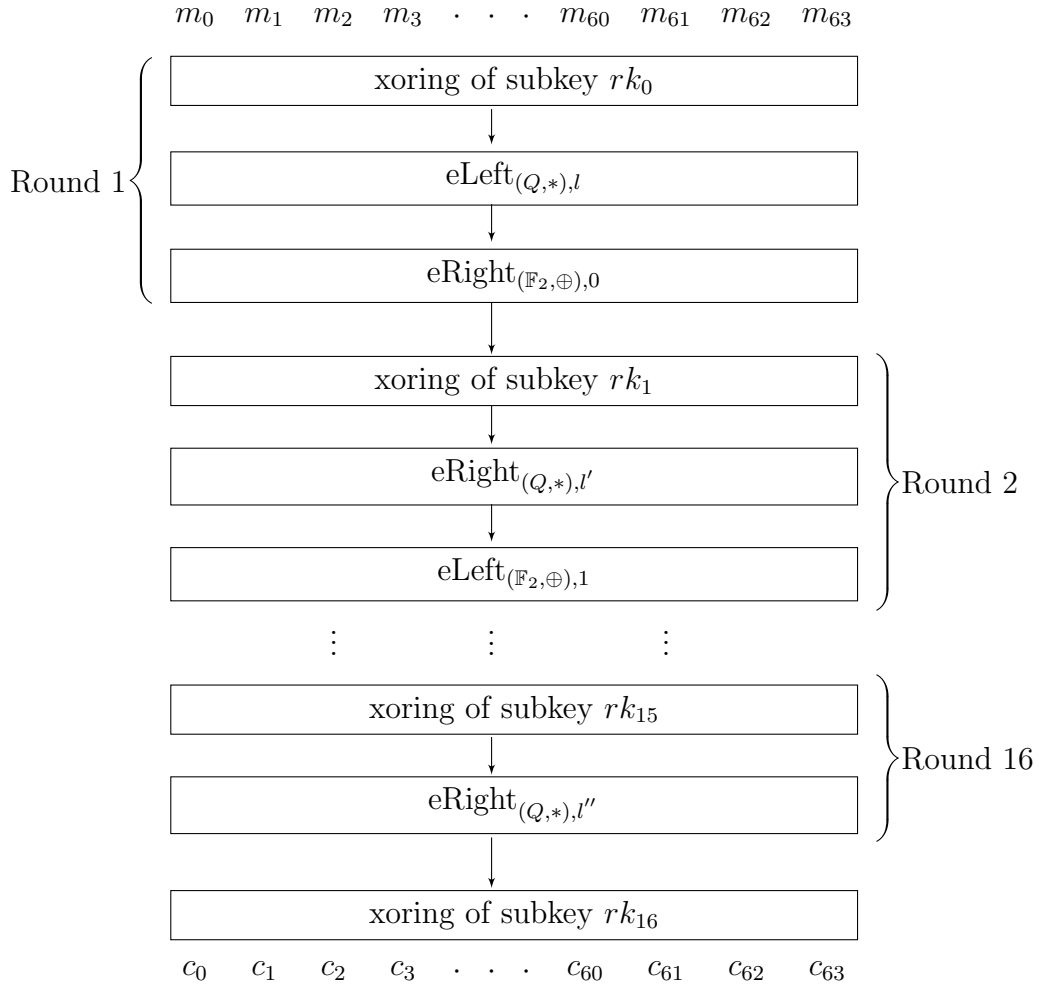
$m_0$ $m_1$ $m_2$ $m_3$ $\cdot$ $\cdot$ $\cdot$ $m_{60}$ $m_{61}$ $m_{62}$ $m_{63}$

Round 1

xoring of subkey $rk_0$

$\text{eLeft}_{(Q,*),l}$

$\text{eRight}_{(\mathbb{F}_2,\oplus),0}$

xoring of subkey $rk_1$

$\text{eRight}_{(Q,*),l'}$

$\text{eLeft}_{(\mathbb{F}_2,\oplus),1}$

Round 2

$\vdots$ $\vdots$ $\vdots$

xoring of subkey $rk_{15}$

$\text{eRight}_{(Q,*),l''}$

Round 16

xoring of subkey $rk_{16}$

$c_0$ $c_1$ $c_2$ $c_3$ $\cdot$ $\cdot$ $\cdot$ $c_{60}$ $c_{61}$ $c_{62}$ $c_{63}$